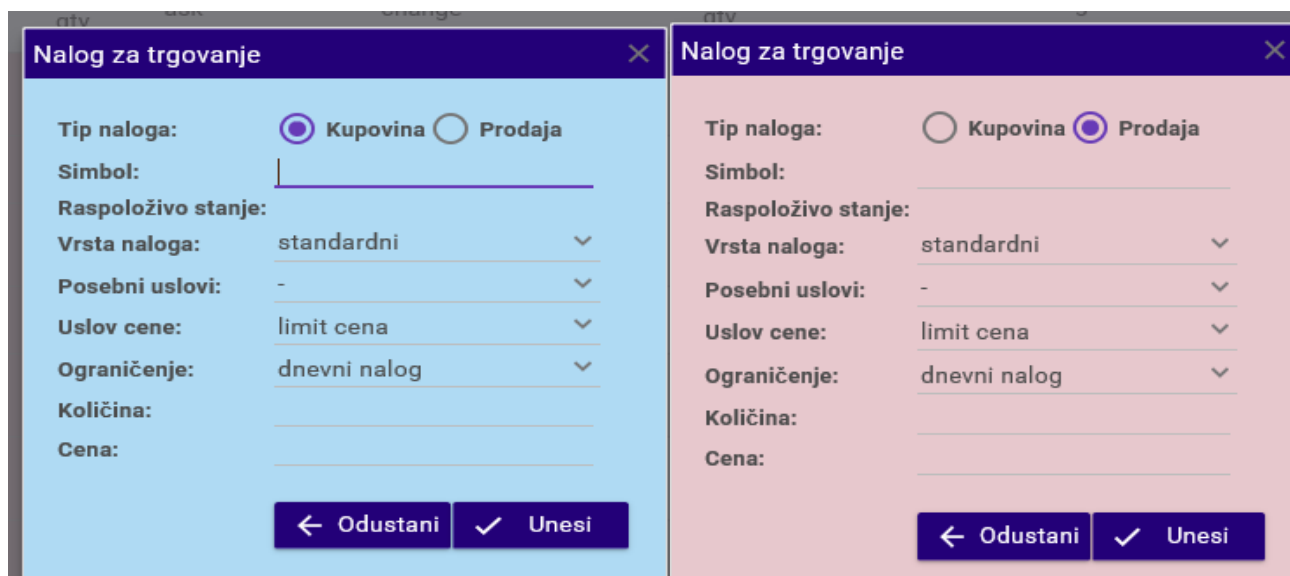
qty ask change qty

Nalog za trgovanje

Tip naloga: Kupovina Prodaja
Simbol:
Raspoloživo stanje:
Vrsta naloga: standardni
Posebni uslovi: -
Uslov cene: limit cena
Ograničenje: dnevni nalog
Količina:
Cena:

Odustani Unesi

Nalog za trgovanje

Tip naloga: Kupovina Prodaja
Simbol:
Raspoloživo stanje:
Vrsta naloga: standardni
Posebni uslovi: -
Uslov cene: limit cena
Ograničenje: dnevni nalog
Količina:
Cena:

Odustani Unesi